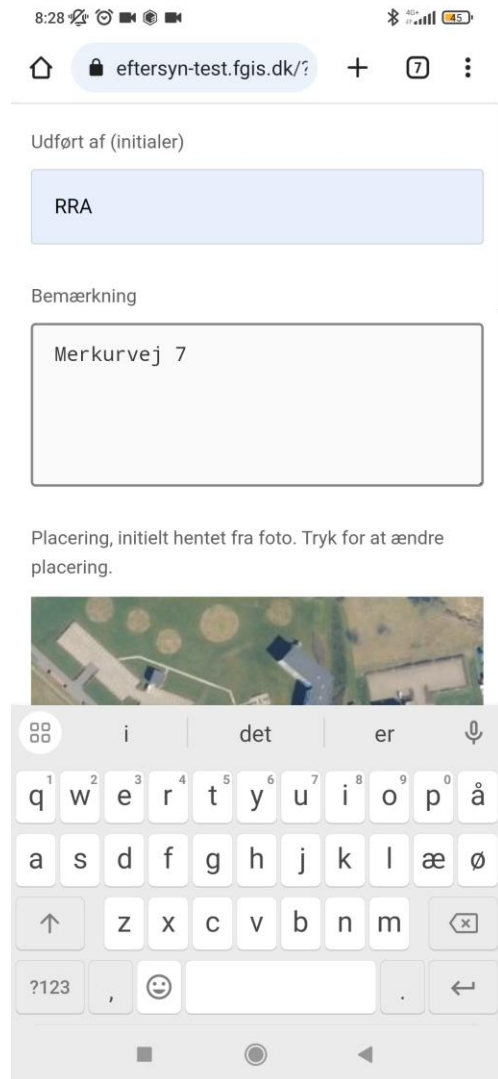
8:28 45

eftersyn-test.fgis.dk/? + 7 ⋮

Udført af (initialer)

RRA

Bemærkning

Merkurvej 7

Placering, initielt hentet fra foto. Tryk for at ændre placering.

i det er

q 1 w 2 e 3 r 4 t 5 y 6 u 7 i 8 o 9 p 0 å

a s d f g h j k l æ ø

z x c v b n m

?123 , .